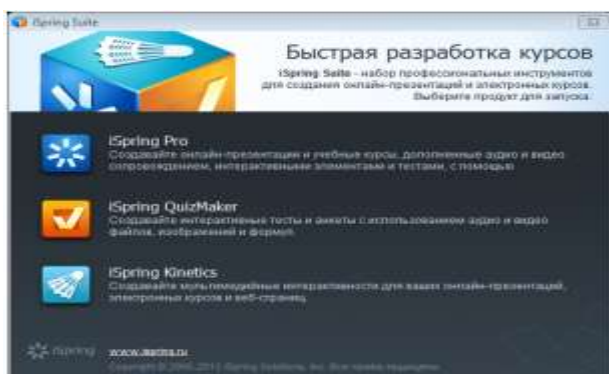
iSpring Suite

Быстрая разработка курсов

iSpring Suite - набор профессиональных инструментов для создания онлайн-презентаций и электронных курсов. Выберите продукт для запуска:

iSpring Pro
Создавайте онлайн-презентации и учебные курсы, дополненные аудио и видео сопровождением, интерактивными элементами и тестами, с помощью

iSpring QuizMaker
Создавайте интерактивные тесты и анкеты с использованием аудио и видео файлов, изображений и формул.

iSpring Kinetics
Создавайте мультимедийные интерактивности для ваших онлайн-презентаций, электронных курсов и веб-страниц.

iSpring www.ispring.ru
Copyright © 2005-2011 iSpring Solutions, Inc. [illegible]